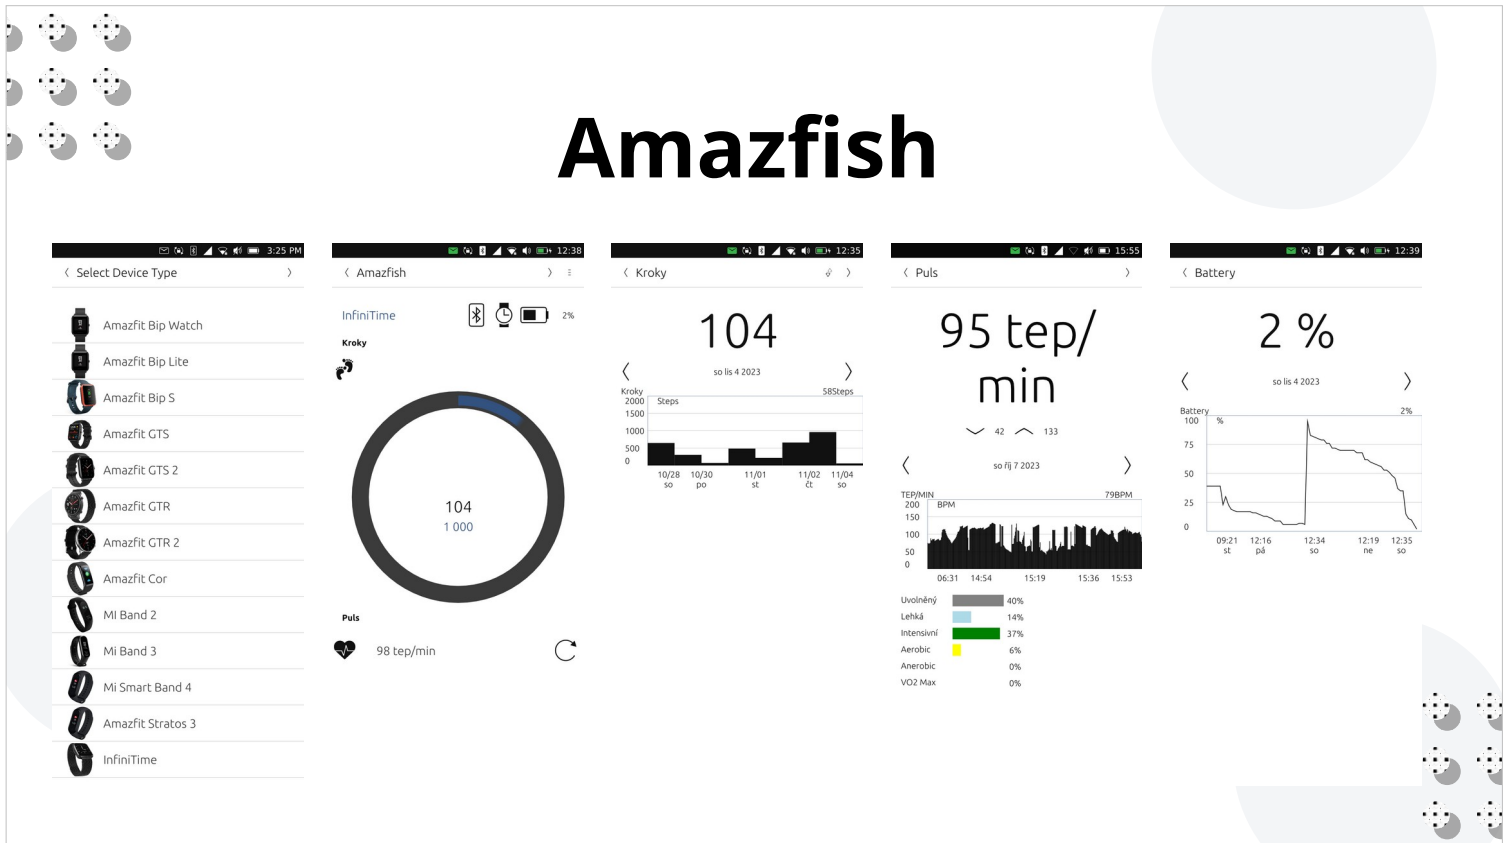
Amazfish

3:25 PM
Select Device Type
Amazfit Bip Watch
Amazfit Bip Lite
Amazfit Bip S
Amazfit GTS
Amazfit GTS 2
Amazfit GTR
Amazfit GTR 2
Amazfit Cor
MI Band 2
Mi Band 3
Mi Smart Band 4
Amazfit Stratos 3
InfiniTime

12:38
Amazfish
InfiniTime
2%
Kroky
104
1 000
Puls
98 tep/min

12:35
Kroky
104
so lis 4 2023
Kroky
58Steps
Steps
2000
1500
1000
500
0
10/28 so
10/30 po
11/01 st
11/02 čt
11/04 so

15:55
Puls
95 tep/ min
42
133
so říj 7 2023
TEP/MIN
79BPM
BPM
200
150
100
50
0
06:31
14:54
15:19
15:36
15:53
Uvolněný 40%
Lehká 14%
Intensivní 37%
Aerobic 6%
Anerobic 0%
VO2 Max 0%

12:39
Battery
2 %
so lis 4 2023
Battery
2%
%
100
75
50
25
0
09:21 st
12:16 pá
12:34 so
12:19 ne
12:35 so